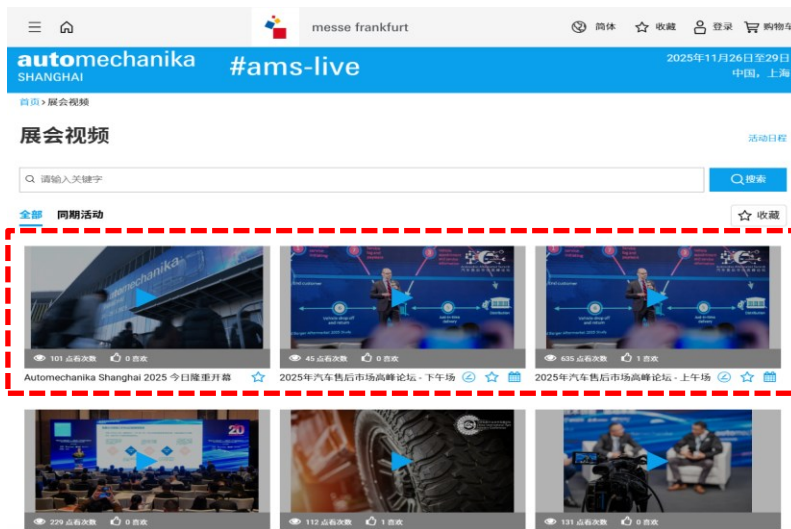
messe frankfurt

简体 收藏 登录 购物车

automechanika SHANGHAI #ams-live

2025年11月26日至29日 中国，上海

首页 > 展会视频

展会视频

活动日程

请输入关键字

搜索

全部 同期活动

收藏

101 点看次数 0 喜欢

Automechanika Shanghai 2025 今日隆重开幕

45 点看次数 0 喜欢

2025年汽车售后市场高峰论坛 - 下午场

635 点看次数 1 喜欢

2025年汽车售后市场高峰论坛 - 上午场

229 点看次数 0 喜欢

112 点看次数 1 喜欢

131 点看次数 0 喜欢